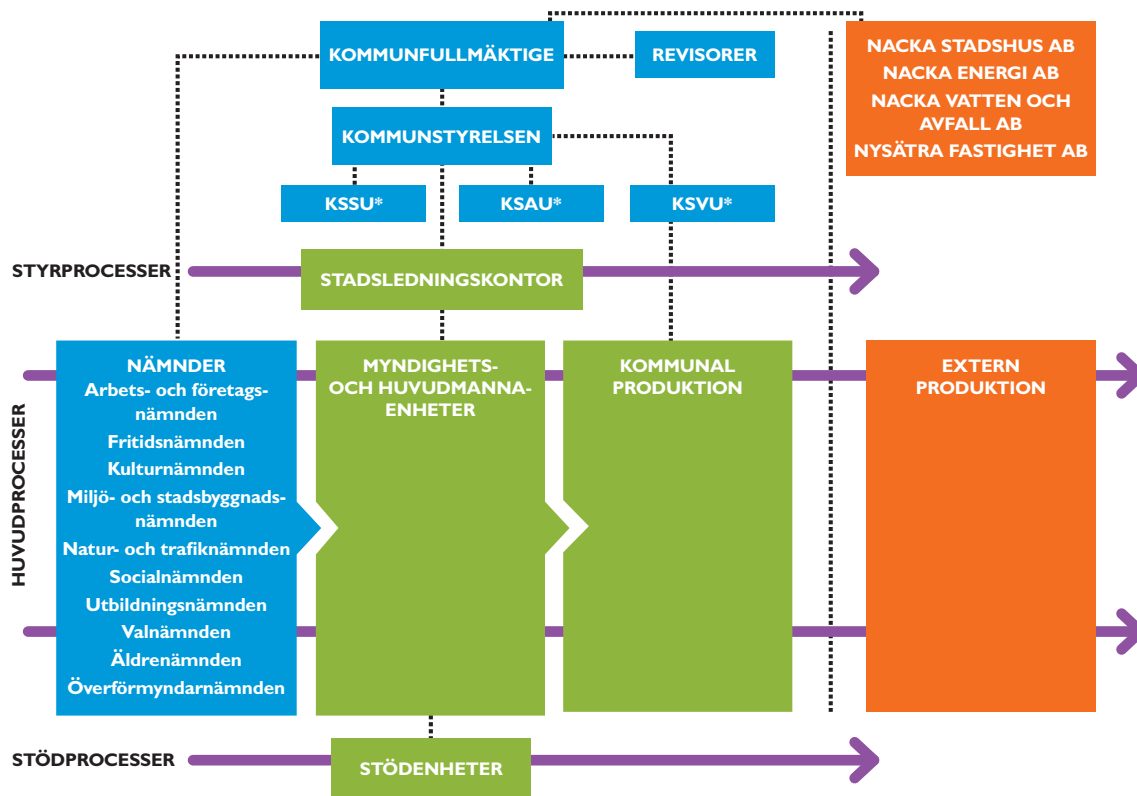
KOMMUNFULLMÄKTIGE

REVISORER

NACKA STADSHUS AB
NACKA ENERGI AB
NACKA VATTEN OCH AVFALL AB
NYSÄTRA FASTIGHET AB

KOMMUNSTYRELSEN

KSSU*

KSAU*

KSVU*

STYRPROCESSER

STADSLEDNINGSKONTOR

HUVUDPROCESSER

NÄMNDER
Arbets- och företagsnämnden
Fritidsnämnden
Kulturnämnden
Miljö- och stadsbyggnadsnämnden
Natur- och trafiknämnden
Socialnämnden
Utbildningsnämnden
Valnämnden
Äldrenämnden
Överförmyndarnämnden

MYNDIGHETS- OCH HUVUDMANNAENHETER

KOMMUNAL PRODUKTION

EXTERN PRODUKTION

STÖDPROCESSER

STÖDENHETER